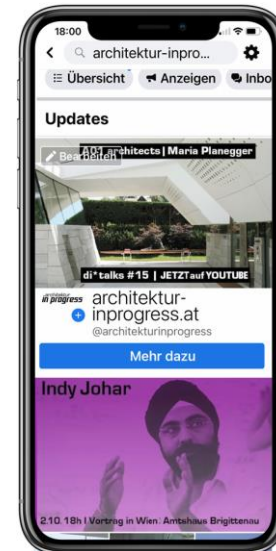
18:00

architektur-inpro...

Übersicht

Anzeigen

Inbo

Updates

Bearbeiten

A01 architects | Maria Planegger

di* talks #15 | JETZT auf YOUTUBE

in progress

architektur-inprogress.at

@architekturinprogress

Mehr dazu

Indy Johar

2.10. 18h | Vortrag in Wien: Amtshaus Brigittenau